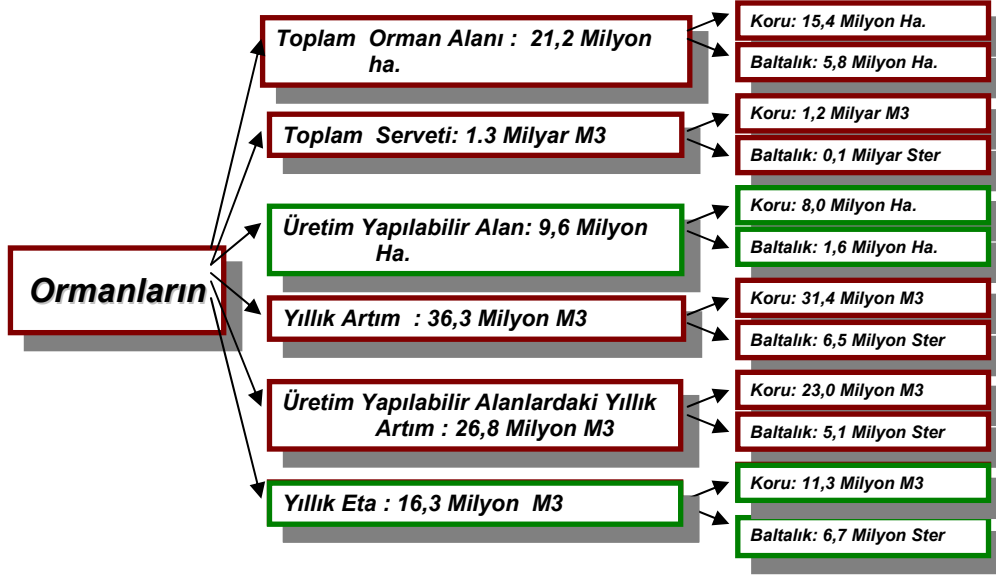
Ormanların

Toplam Orman Alanı : 21,2 Milyon ha.

Koru: 15,4 Milyon Ha.

Baltalık: 5,8 Milyon Ha.

Toplam Serveti: 1.3 Milyar M3

Koru: 1,2 Milyar M3

Baltalık: 0,1 Milyar Ster

Üretim Yapılabilir Alan: 9,6 Milyon Ha.

Koru: 8,0 Milyon Ha.

Baltalık: 1,6 Milyon Ha.

Yıllık Artım : 36,3 Milyon M3

Koru: 31,4 Milyon M3

Baltalık: 6,5 Milyon Ster

Üretim Yapılabilir Alanlardaki Yıllık Artım : 26,8 Milyon M3

Koru: 23,0 Milyon M3

Baltalık: 5,1 Milyon Ster

Yıllık Eta : 16,3 Milyon M3

Koru: 11,3 Milyon M3

Baltalık: 6,7 Milyon Ster